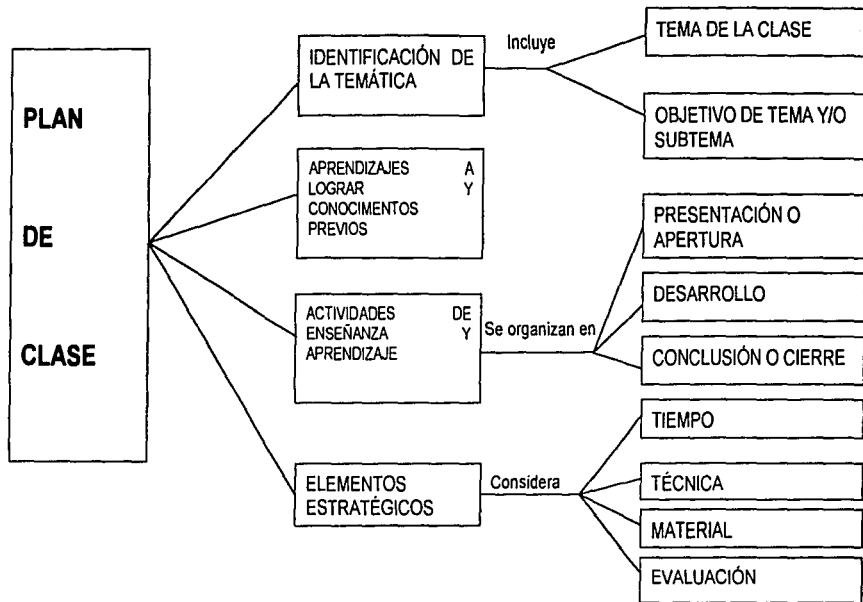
PLAN

DE

CLASE

IDENTIFICACIÓN DE LA TEMÁTICA

Incluye

TEMA DE LA CLASE

OBJETIVO DE TEMA Y/O SUBTEMA

APRENDIZAJES A LOGRAR Y CONOCIMENTOS PREVIOS

ACTIVIDADES DE ENSEÑANZA Y APRENDIZAJE

Se organizan en

PRESENTACIÓN O APERTURA

DESARROLLO

CONCLUSIÓN O CIERRE

ELEMENTOS ESTRATÉGICOS

Considera

TIEMPO

TÉCNICA

MATERIAL

EVALUACIÓN